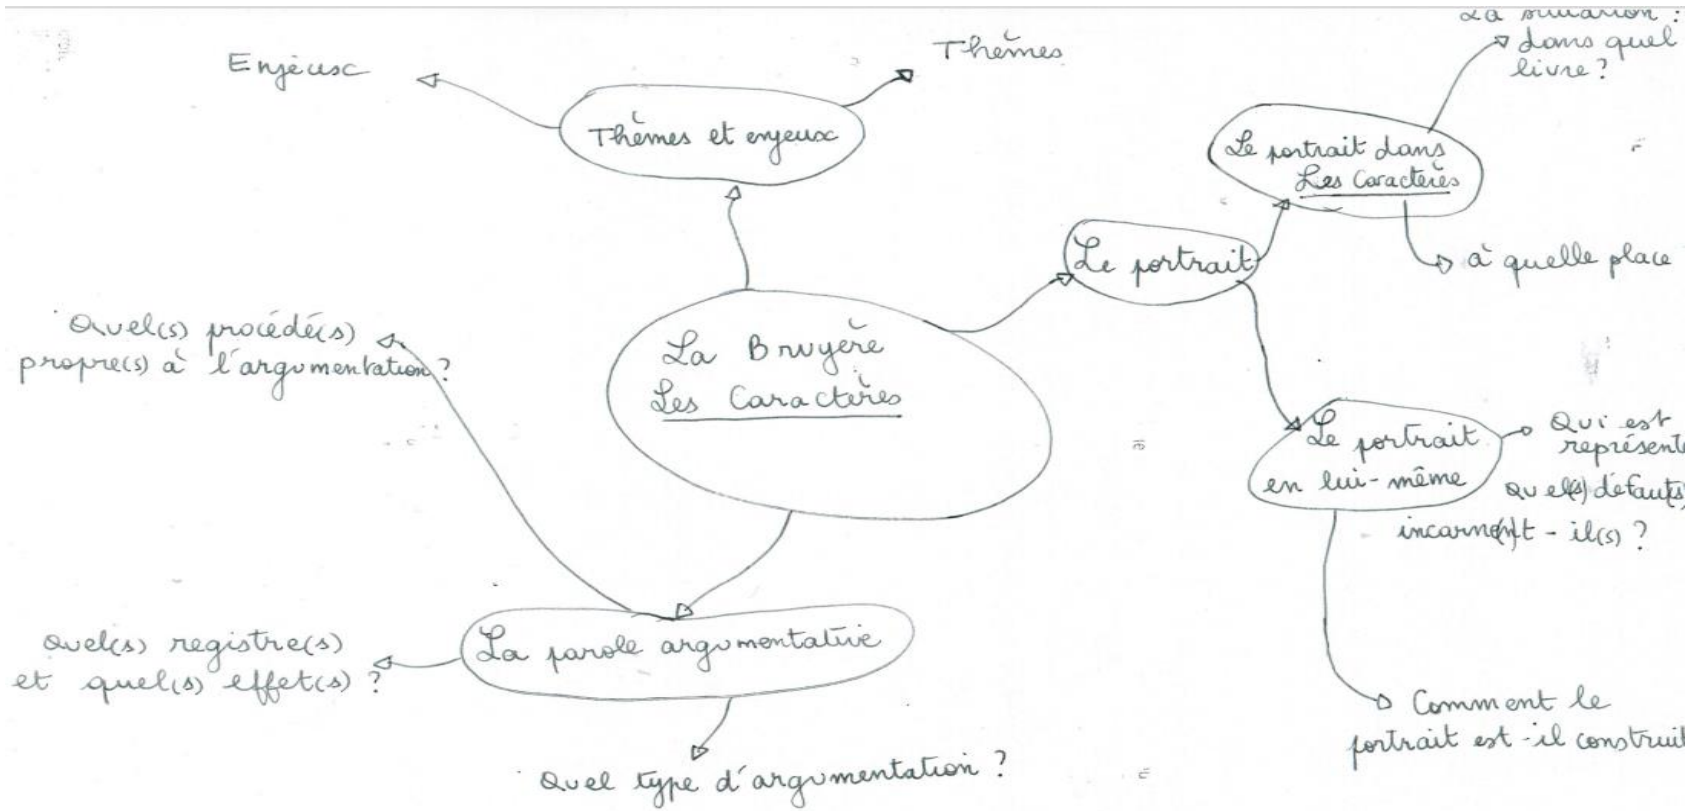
La Bruyère
Les Caractères

Thèmes et enjeux

Enjeux

Thèmes

Le portrait

Le portrait dans Les Caractères

La situation : dans quel livre ?

à quelle place

Le portrait en lui-même

Qui est représenté

Quel(s) défaut(s) incarne(nt)-il(s) ?

Comment le portrait est-il construit

La parole argumentative

Quel(s) procédé(s) propre(s) à l'argumentation ?

Quel(s) registre(s) et quel(s) effet(s) ?

Quel type d'argumentation ?